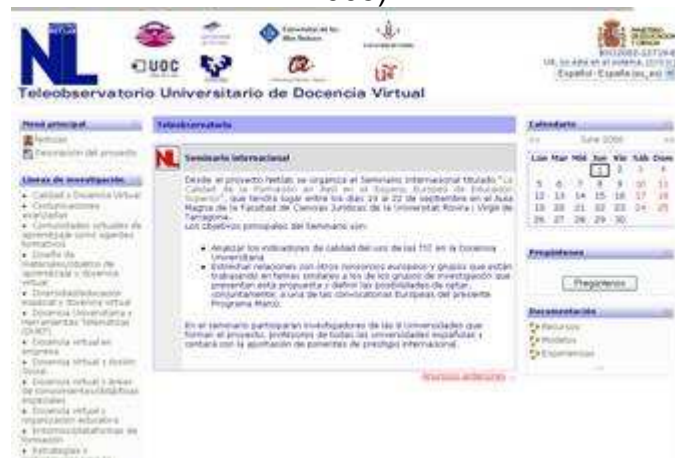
NL

UOC

Teleobservatorio Universitario de Docencia Virtual

Español - España (es_es)

Menú principal

Noticias

Presentación del proyecto

Líneas de investigación

• Calidad y Docencia Virtual

• Comunicaciones avanzadas

• Comunidades virtuales de aprendizaje como agentes formativos

• Diseño de materiales/objetos de aprendizaje y docencia virtual

• Diversidad/educación especial y docencia virtual

• Docencia Universitaria y Herramientas Telemáticas

• Docencia virtual en empresa

• Docencia virtual y gestión Social

• Docencia virtual y áreas de conocimiento/didácticas especiales

• Docencia virtual y organización educativa

• Entornos/plataformas de formación

• Estrategias y

Teleobservatorio

Seminario Internacional

Desde el proyecto NetLab se organiza el Seminario Internacional titulado "La Calidad de la Formación en Red en el Espacio Europeo de Educación Superior", que tendrá lugar entre los días 19 al 22 de septiembre en el Aula Magna de la Facultad de Ciencias Jurídicas de la Universitat Rovira i Virgili de Tarragona.

Los objetivos principales del Seminario son:

• Analizar los indicadores de calidad del uso de las TIC en la Docencia Universitaria

• Estrechar relaciones con otros consorcios europeos y grupos que están trabajando en temas similares a los de los grupos de investigación que presentan esta propuesta y definir las posibilidades de optar, conjuntamente, a una de las convocatorias Europeas del presente Programa Marco.

En el seminario participarán investigadores de las 8 Universidades que forman el proyecto, profesores de todas las universidades españolas y contará con la aportación de ponentes de prestigio internacional.

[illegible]

Calendario

June 2006

| Lun | Mar | Mié | Jue | Vie | Sáb | Dom |
|---|---|---|---|---|---|---|
| | | | 1 | 2 | 3 | 4 |
| 5 | 6 | 7 | 8 | 9 | 10 | 11 |
| 12 | 13 | 14 | 15 | 16 | 17 | 18 |
| 19 | 20 | 21 | 22 | 23 | 24 | 25 |
| 26 | 27 | 28 | 29 | 30 | | |

Preguntas

Preguntas

Documentación

Recursos

Modelos

Experiencias